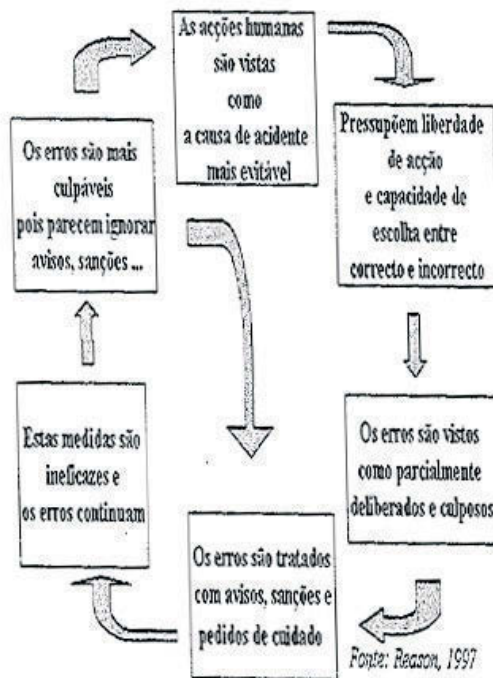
As acções humanas são vistas como a causa de acidente mais evitável

Pressupõem liberdade de acção e capacidade de escolha entre correcto e incorrecto

Os erros são vistos como parcialmente deliberados e culposos

Os erros são tratados com avisos, sanções e pedidos de cuidado

Estas medidas são ineficazes e os erros continuam

Os erros são mais culpáveis pois parecem ignorar avisos, sanções ...

Fonte: Reason, 1997